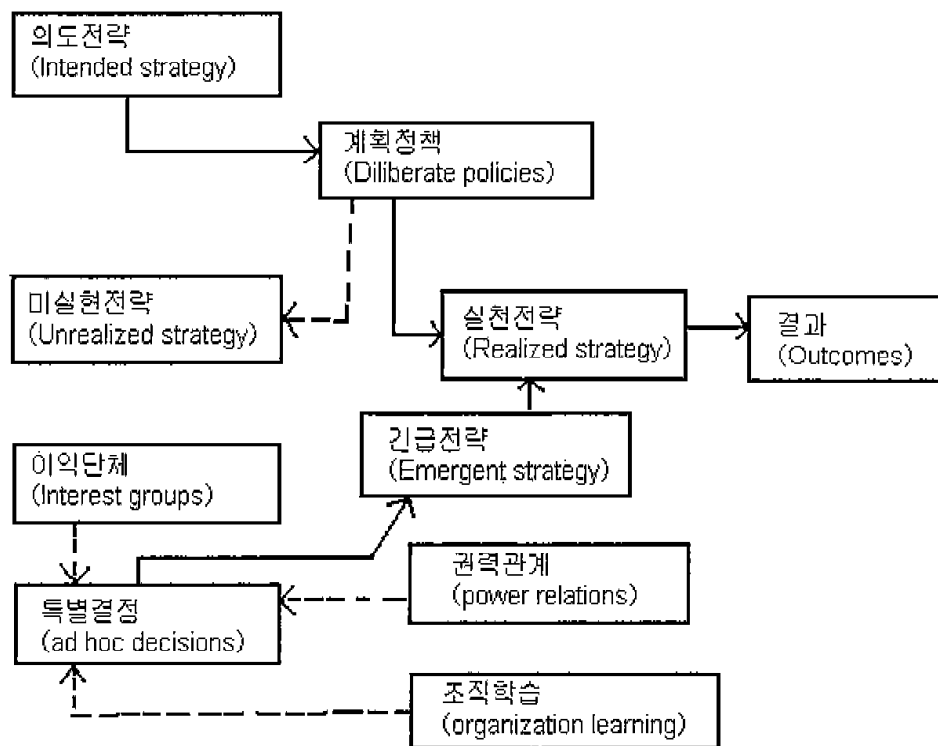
의도전략
(Intended strategy)

계획정책
(Diliberate policies)

미실현전략
(Unrealized strategy)

실천전략
(Realized strategy)

결과
(Outcomes)

긴급전략
(Emergent strategy)

이익단체
(Interest groups)

권력관계
(power relations)

특별결정
(ad hoc decisions)

조직학습
(organization learning)